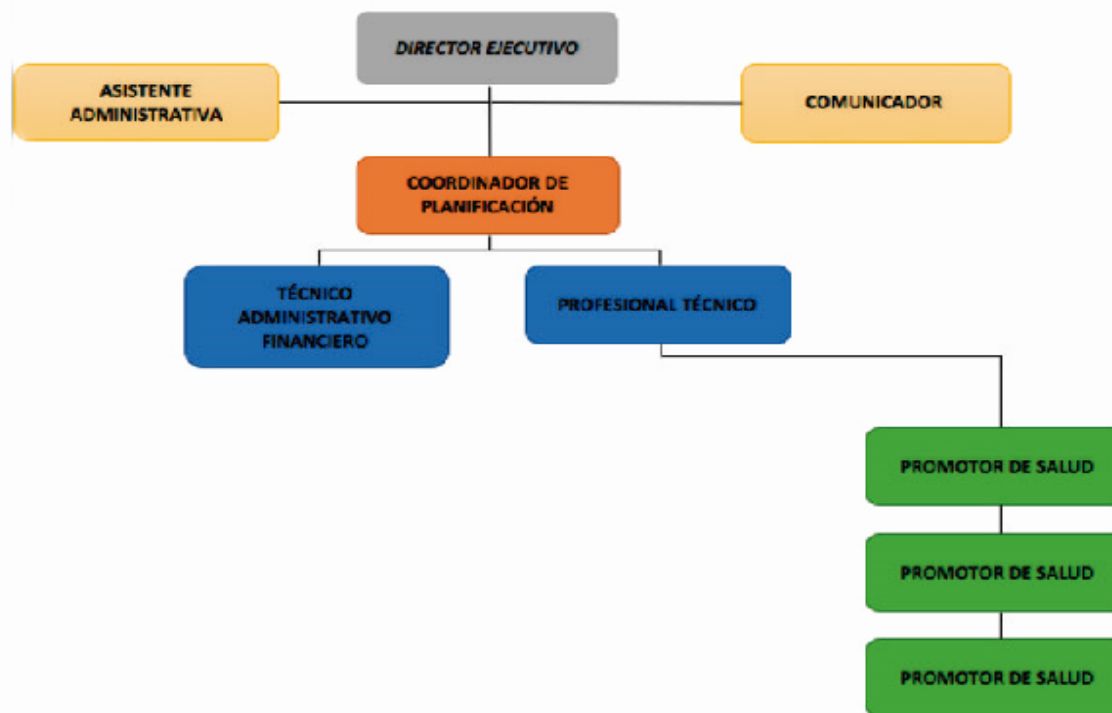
DIRECTOR EJECUTIVO

ASISTENTE ADMINISTRATIVA

COMUNICADOR

COORDINADOR DE PLANIFICACIÓN

TÉCNICO ADMINISTRATIVO FINANCIERO

PROFESIONAL TÉCNICO

PROMOTOR DE SALUD

PROMOTOR DE SALUD

PROMOTOR DE SALUD